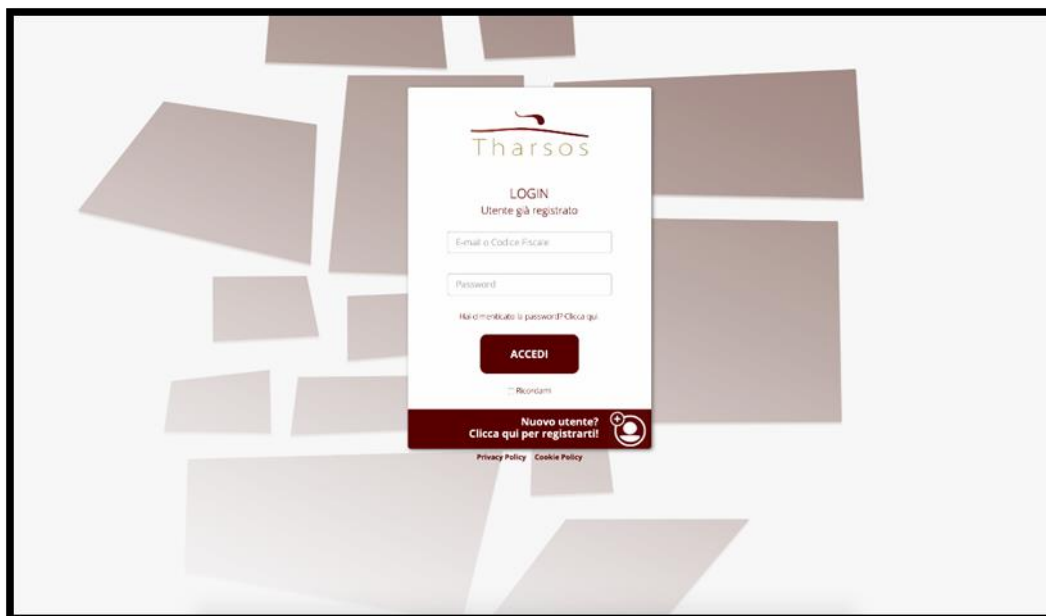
Tharsos

LOGIN
Utente già registrato

E-mail o Codice Fiscale

Password

Hai dimenticato la password? Clicca qui

ACCEDI

Ricordami

Nuovo utente?
Clicca qui per registrarti!

Privacy Policy Cookie Policy